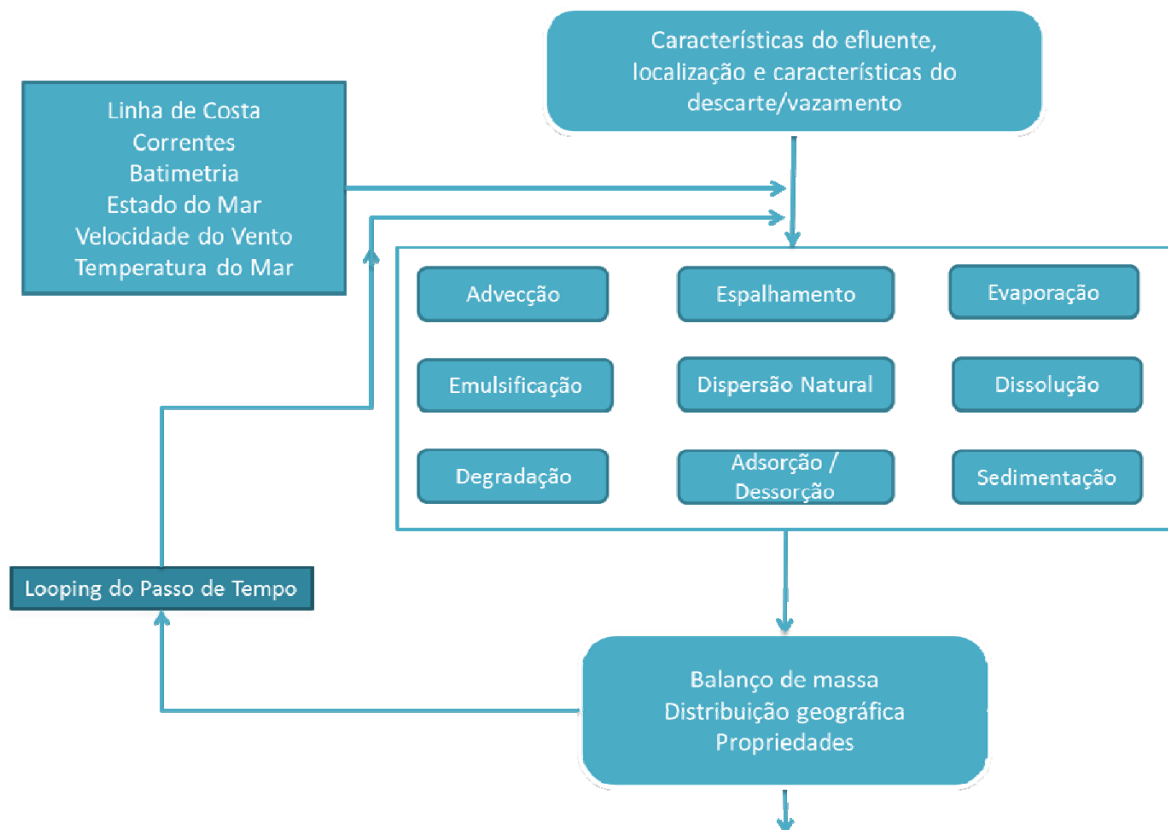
Características do efluente, localização e características do descarte/vazamento

Linha de Costa
Correntes
Batimetria
Estado do Mar
Velocidade do Vento
Temperatura do Mar

Advecção

Espalhamento

Evaporação

Emulsificação

Dispersão Natural

Dissolução

Degradação

Adsorção / Dessorção

Sedimentação

Looping do Passo de Tempo

Balanço de massa
Distribuição geográfica
Propriedades